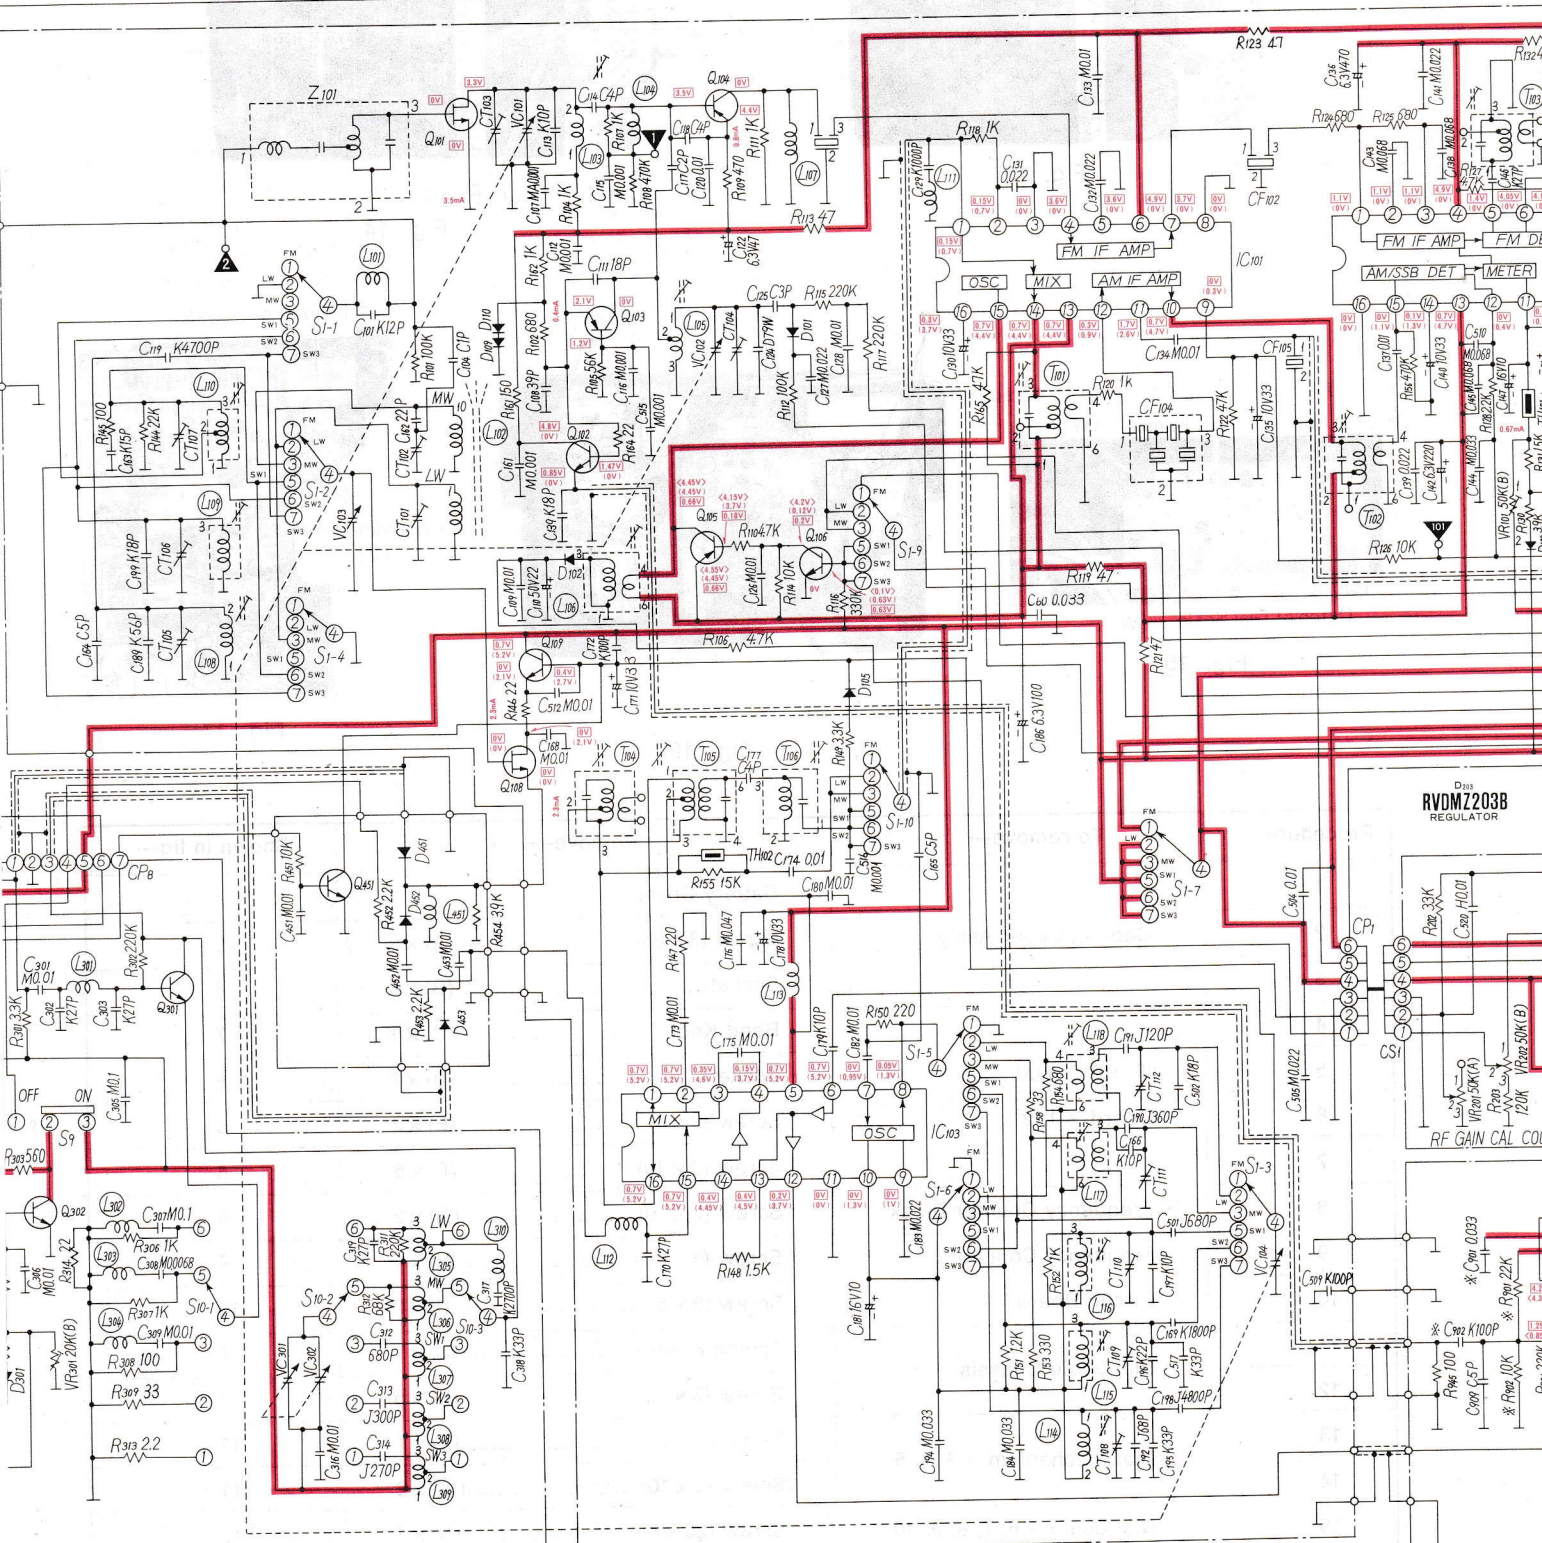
$Z_{101}$
$Q_{101}$
$CT_{103}$
$VC_{101}$
$C_{113}$ K10P
$C_{114}$ C4P
$L_{104}$
$Q_{104}$
$C_{118}$ C4P
$R_{107}$ 1K
$R_{111}$ 1K
$L_{107}$
$C_{133}$ M0.01
$R_{123}$ 47
$C_{136}$ 6.3V470
$C_{141}$ M0.022
$R_{124}$ 680
$R_{125}$ 680
$C_{138}$ M0.068
$T_{103}$
$C_{143}$ M0.068
$R_{118}$ 1K
$C_{129}$ K1000P
$L_{111}$
$C_{131}$ 0.022
$C_{132}$ M0.022
$CF_{102}$
$C_{107}$ MA0.001
$R_{104}$ 1K
$C_{115}$ M0.001
$R_{108}$ 470K
$C_{117}$ C2P
$C_{120}$ 0.01
$R_{109}$ 470
$R_{113}$ 47
$C_{122}$ 6.3V47
FM IF AMP
FM IF AMP
FM DE
AM/SSB DET
METER
OSC
MIX
AM IF AMP
$IC_{101}$
FM
LW
MW
SW1
SW2
SW3
$S_{1-1}$
$L_{101}$
$C_{101}$ K12P
$R_{101}$ 100K
$C_{104}$ C1P
$C_{119}$ K4700P
$L_{110}$
$R_{145}$ 100
$C_{163}$ K15P
$R_{144}$ 22K
$CT_{107}$
$CT_{102}$
$C_{162}$ 22P
MW
LW
$S_{1-2}$
$L_{109}$
$C_{199}$ K18P
$CT_{106}$
$VC_{103}$
$CT_{101}$
$C_{164}$ C5P
$C_{189}$ K56P
$CT_{105}$
$L_{108}$
$S_{1-4}$
$R_{162}$ 1K
$C_{112}$ M0.001
$C_{111}$ 18P
$R_{102}$ 680
$Q_{103}$
$D_{110}$
$D_{109}$
$C_{108}$ 39P
$R_{105}$ 56K
$C_{116}$ M0.001
$R_{103}$ 150
$L_{102}$
$C_{161}$ M0.001
$Q_{102}$
$R_{164}$ 22
$C_{515}$ M0.001
$C_{139}$ K18P
$L_{105}$
$VC_{102}$
$CT_{104}$
$C_{125}$ C3P
$C_{124}$ D79W
$D_{101}$
$R_{112}$ 100K
$C_{127}$ M0.022
$C_{128}$ M0.01
$R_{115}$ 220K
$R_{117}$ 220K
$C_{130}$ 10V33
$R_{165}$ 4.7K
$T_{101}$
$R_{120}$ 1K
$CF_{104}$
$R_{122}$ 4.7K
$C_{135}$ 10V33
$C_{134}$ M0.01
$CF_{105}$
$C_{137}$ 0.01
$R_{156}$ 470K
$C_{140}$ 10V33
$C_{510}$ M0.068
$C_{145}$ M0.068
$R_{128}$ 2.2K
$C_{147}$ 16V10
$C_{139}$ 0.022
$C_{142}$ 6.3V220
$C_{144}$ M0.033
$T_{102}$
$VR_{101}$ 50K(B)
$R_{126}$ 10K
$Q_{105}$
$R_{110}$ 4.7K
$Q_{106}$
$S_{1-9}$
$C_{109}$ M0.01
$C_{110}$ 50V22
$D_{102}$
$L_{106}$
$C_{126}$ M0.01
$R_{114}$ 10K
$R_{116}$ 330K
$R_{119}$ 47
$C_{60}$ 0.033
$R_{106}$ 4.7K
$Q_{109}$
$C_{172}$ K100P
$C_{171}$ 10V33
$R_{146}$ 22
$C_{512}$ M0.01
$D_{105}$
$C_{186}$ 6.3V100
$R_{121}$ 47
$Q_{108}$
$C_{168}$ M0.01
$T_{104}$
$T_{105}$
$C_{177}$ C4P
$T_{106}$
$R_{149}$ 3.3K
$S_{1-10}$
$C_{516}$ M0.001
$C_{165}$ C5P
$TH_{102}$
$C_{174}$ 0.01
$R_{155}$ 15K
$C_{180}$ M0.01
$S_{1-7}$
D203
RVDMZ203B
REGULATOR
CP8
$R_{451}$ 10K
$Q_{451}$
$D_{451}$
$C_{451}$ M0.01
$R_{452}$ 2.2K
$D_{452}$
$L_{451}$
$R_{454}$ 39K
$C_{452}$ M0.001
$C_{453}$ M0.001
$R_{453}$ 2.2K
$D_{453}$
$C_{901}$ M0.01
$L_{301}$
$R_{302}$ 220K
$Q_{301}$
$R_{301}$ 3.3K
$C_{302}$ K27P
$C_{303}$ K27P
$C_{176}$ M0.047
$C_{178}$ 10V33
$L_{113}$
$R_{147}$ 220
$C_{173}$ M0.01
$C_{175}$ M0.01
$C_{179}$ K10P
$C_{182}$ M0.01
$R_{150}$ 220
$S_{1-5}$
MIX
OSC
$IC_{103}$
$C_{504}$ 0.01
$CP_{1}$
$R_{202}$ 33K
$C_{520}$ H0.01
$C_{305}$ M0.022
$CS_{1}$
$VR_{202}$ 50K(B)
$VR_{201}$ 50K(A)
$R_{203}$ 120K
RF GAIN CAL CO
OFF
ON
$C_{305}$ M0.1
$S_{9}$
$R_{303}$ 560
$Q_{302}$
$L_{302}$
$C_{307}$ M0.1
$R_{306}$ 1K
$L_{303}$
$C_{308}$ M00068
$R_{314}$ 22
$C_{306}$ M0.01
$L_{304}$
$R_{307}$ 1K
$S_{10-1}$
$C_{309}$ M0.01
$R_{308}$ 100
$VR_{301}$ 20K(B)
$D_{301}$
$R_{309}$ 33
$R_{313}$ 2.2
$C_{319}$ K27P
$R_{311}$ 220K
LW
$L_{310}$
$L_{305}$
MW
$S_{10-2}$
$R_{312}$ 68K
$L_{306}$
$S_{10-3}$
$C_{317}$ K2700P
$C_{312}$ 680P
SW1
$C_{318}$ K33P
$L_{307}$
$VC_{301}$
$VC_{302}$
$C_{313}$ J300P
SW2
$C_{316}$ M0.01
$C_{314}$ J270P
$L_{308}$
SW3
$L_{309}$
$L_{112}$
$C_{170}$ K27P
$R_{148}$ 1.5K
$C_{183}$ M0.022
$C_{181}$ 16V10
$S_{1-6}$
$L_{118}$
$C_{191}$ J120P
$R_{154}$ 680
$R_{158}$ 33
$CT_{112}$
$C_{502}$ K18P
$C_{190}$ J360P
$C_{166}$ K10P
$CT_{111}$
$L_{117}$
$S_{1-3}$
$C_{501}$ J680P
$VC_{104}$
$R_{152}$ 1K
$CT_{110}$
$C_{197}$ K10P
$L_{116}$
$C_{509}$ K100P
※$C_{901}$ 0.033
※$R_{901}$ 22K
※$C_{902}$ K100P
$R_{151}$ 12K
$R_{153}$ 330
$CT_{109}$
$C_{196}$ K22P
$C_{517}$ K33P
$C_{169}$ K1800P
$L_{115}$
$C_{198}$ J4800P
$R_{946}$ 100
$C_{909}$ C5P
※$R_{902}$ 10K
$C_{194}$ M0.033
$C_{184}$ M0.033
$L_{114}$
$CT_{108}$
$C_{192}$ J68P
$C_{195}$ K33P
3.3V 0V 0V 3.5mA 3.5V 0V 4.4V 0.8mA 0.15V (0.7V) 0V (0V) 3.6V (0V) 3.6V (0V) 4.9V (0V) 3.7V (0V) 0V (0V) 1.1V (0V) 1.1V (0V) 1.1V (0V) 4.9V (0V) 1.4V (0V) 4.05V (0V)
0.15V (0.7V) 0V (0.2V) 0.3V (3.7V) 0.7V (4.4V) 0.7V (4.4V) 0.7V (4.4V) 0.3V (0.9V) 1.7V (2.6V) 0.7V (4.7V)
0V (0V) 0.1V (1.1V) 0.1V (1.3V) 0.7V (4.7V) 0V 0.4V 0.67mA
2.1V 0V 6.4mA 1.2V 4.8V (0V) 0.85V (0V) 1.47V (0V)
(4.45V) (4.45V) (0.66V) (4.15V) (3.7V) (0.18V) (4.2V) (0.12V) (0.2V) (4.35V) (4.45V) (0.66V) 0V (0.1V) (0.63V) (0.63V)
0.7V (5.2V) 0V (2.1V) 0.4V (2.7V) 2.3mA 0V (5.2V) 0V (2.1V) 0V (0V) 2.3mA
0.7V (5.2V) 0.7V (5.2V) 0.35V (4.6V) 0.15V (3.7V) 0.7V (5.2V) 0.7V (5.2V) 0V (0.95V) 0.05V (1.3V)
0.7V (5.2V) 0.7V (5.2V) 0.4V (4.45V) 0.4V (4.5V) 0.2V (3.7V) 0V (0V) 0V (1.3V) 0V (1V)